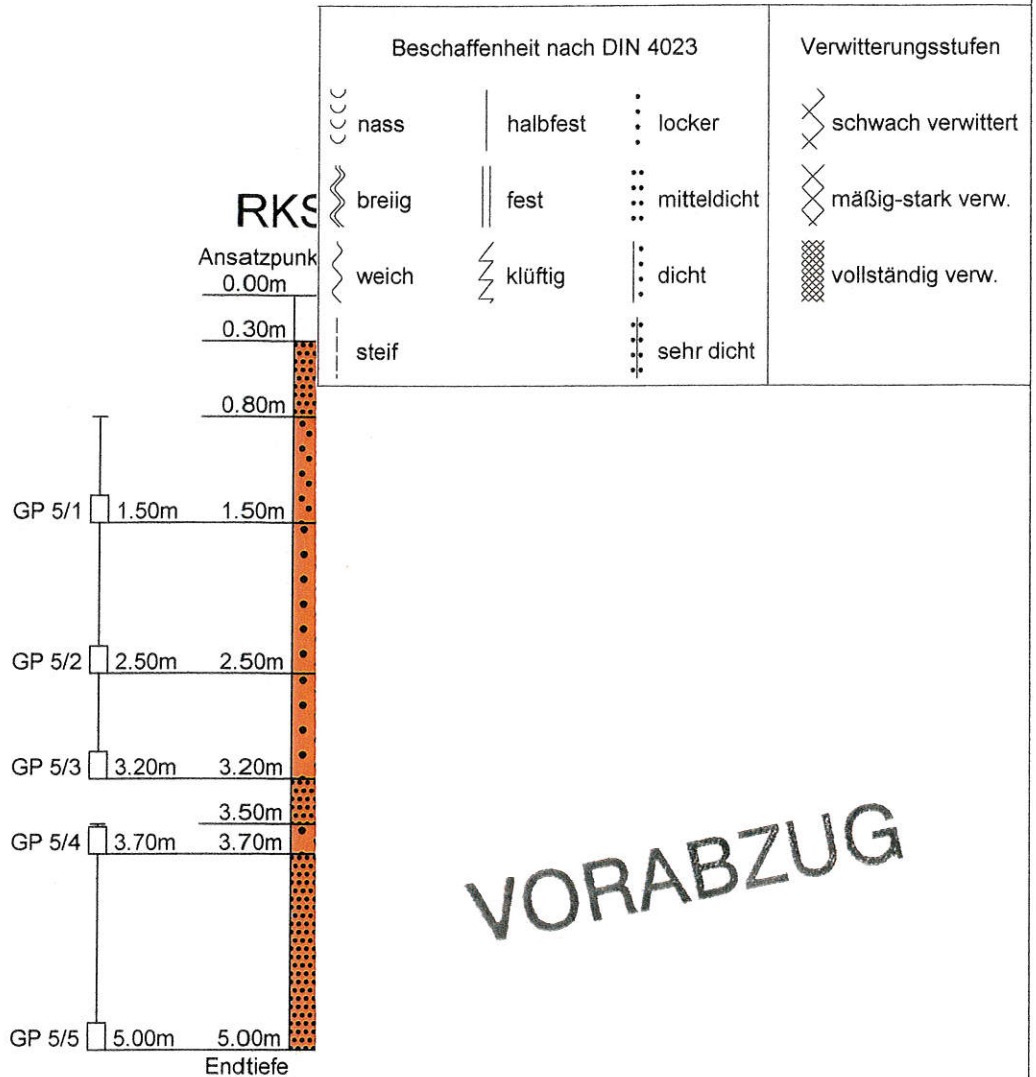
Beschaffenheit nach DIN 4023

| | | |
|---|---|---|
| nass | halbfest | locker |
| breiig | fest | mitteldicht |
| weich | klüftig | dicht |
| steif | | sehr dicht |

Verwitterungsstufen

schwach verwittert

mäßig-stark verw.

vollständig verw.

RKS

Ansatzpunk

0.00m

0.30m

0.80m

GP 5/1 1.50m 1.50m

GP 5/2 2.50m 2.50m

GP 5/3 3.20m 3.20m

3.50m

GP 5/4 3.70m 3.70m

GP 5/5 5.00m 5.00m

Endtiefe

VORABZUG